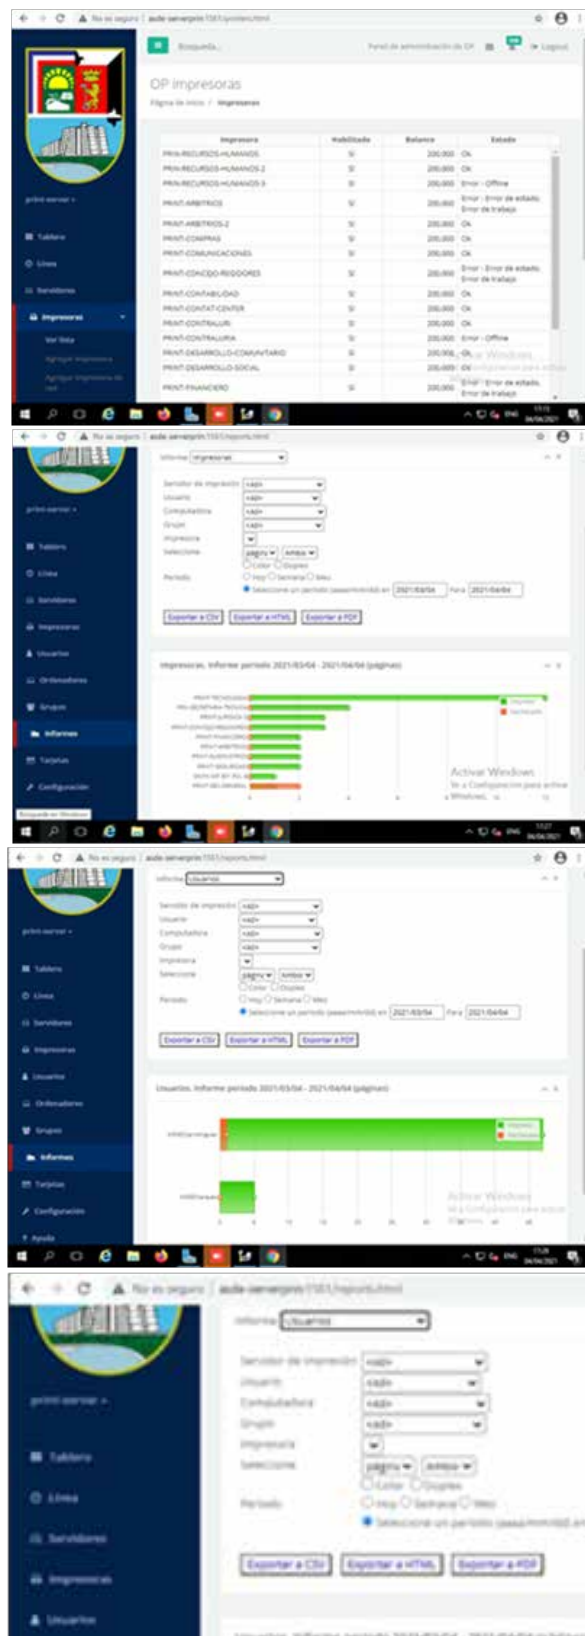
No es seguro | aude-serverprin:7061/printers.html

Búsqueda...

Panel de administración de OP

Logout

print-server

Tablero

Líneas

Servidores

Impresoras

Ver lista

Agregar impresora

Agregar impresora de red

OP impresoras

Página de inicio / Impresoras

| Impresora | Habilitado | Balance | Estado |
|---|---|---|---|
| PRIN-RECURSOS-HUMANOS | Sí | 200.000 | Ok |
| PRIN-RECURSOS-HUMANOS-2 | Sí | 200.000 | Ok |
| PRIN-RECURSOS-HUMANOS-3 | Sí | 200.000 | Error - Offline |
| PRINT-ARBITRIOS | Sí | 200.000 | Error - Error de estado, Error de trabajo |
| PRINT-ARBITRIOS-2 | Sí | 200.000 | Ok |
| PRINT-COMPRAS | Sí | 200.000 | Ok |
| PRINT-COMUNICACIONES | Sí | 200.000 | Ok |
| PRINT-CONCEJO-REGIDORES | Sí | 200.000 | Error - Error de estado, Error de trabajo |
| PRINT-CONTABILIDAD | Sí | 200.000 | Ok |
| PRINT-CONTAT-CENTER | Sí | 200.000 | Ok |
| PRINT-CONTRALURI | Sí | 200.000 | Ok |
| PRINT-CONTRALURIA | Sí | 200.000 | Error - Offline |
| PRINT-DESARROLLO-COMUNITARIO | Sí | 200.000 | Ok |
| PRINT-DESARROLLO-SOCIAL | Sí | 200.000 | Ok |
| PRINT-FINANCIERO | Sí | 200.000 | Error - Error de estado, Error de trabajo |

Activar Windows
Ve a Configuración para activar Windows.

No es seguro | aude-serverprin:7061/reports.html

print-server

Tablero

Líneas

Servidores

Impresoras

Usuarios

Ordenadores

Grupos

Informes

Tarjetas

Configuración

Informe Impresoras

Servidor de impresión <all>
Usuario <all>
Computadora <all>
Grupo <all>
Impresora
Seleccione páginas Ambos
Color Duplex
Periodo Hoy Semana Mes
Seleccione un período (aaaa-mm-dd) en 2021/03/04 Para 2021/04/04

Exportar a CSV Exportar a HTML Exportar a PDF

Impresoras. Informe período 2021/03/04 - 2021/04/04 (páginas)

Impreso
Rechazado

Activar Windows
Ve a Configuración para activar Windows.

No es seguro | aude-serverprin:7061/reports.html

Informe Usuarios

Servidor de impresión <all>
Usuario <all>
Computadora <all>
Grupo <all>
Impresora
Seleccione páginas Ambos
Color Duplex
Periodo Hoy Semana Mes
Seleccione un período (aaaa-mm-dd) en 2021/03/04 Para 2021/04/04

Exportar a CSV Exportar a HTML Exportar a PDF

Usuarios. Informe período 2021/03/04 - 2021/04/04 (páginas)

Impreso
Rechazado

Ayuda

Activar Windows
Ve a Configuración para activar Windows.

No es seguro | aude-serverprin:7061/reports.html

Informe Usuarios

Servidor de impresión <all>
Usuario <all>
Computadora <all>
Grupo <all>
Impresora
Seleccione páginas Ambos
Color Duplex
Periodo Hoy Semana Mes
Seleccione un período (aaaa-mm-dd) en

Exportar a CSV Exportar a HTML Exportar a PDF

print-server

Tablero

Líneas

Servidores

Impresoras

Usuarios